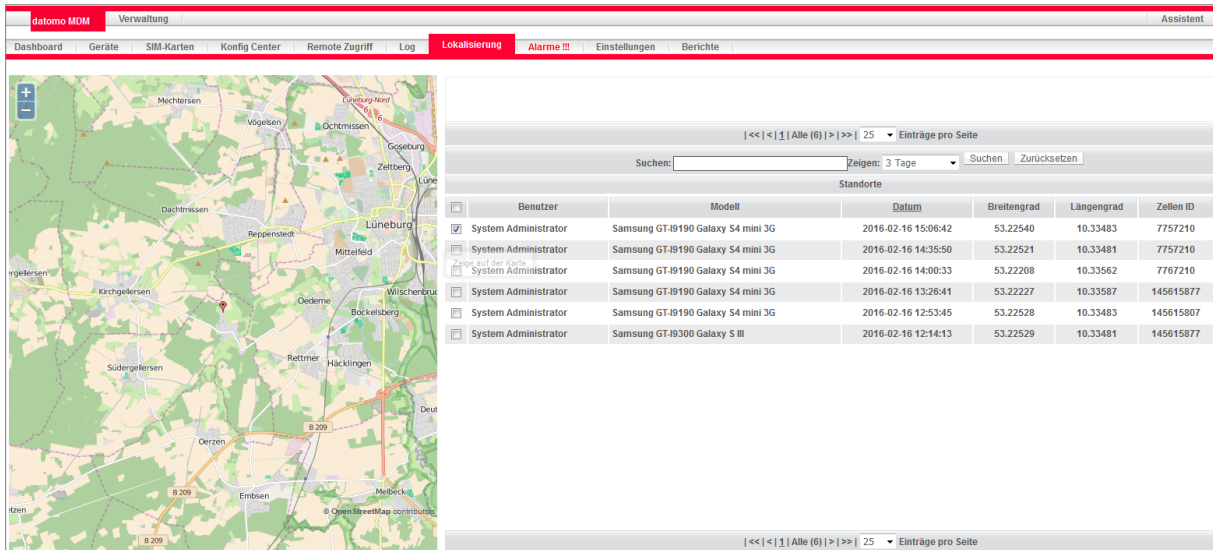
datomo MDM | Verwaltung | Assistent

Dashboard | Geräte | SIM-Karten | Konfig Center | Remote Zugriff | Log | Lokalisierung | Alarme !!! | Einstellungen | Berichte

+
−
Mechtersen
Lüneburg-Nord
Vögelsen
Ochtmissen
Goseburg
Zeltberg
Lüne
Dachtmissen
Reppenstedt
Lüneburg
Mittelfeld
ergellersen
Kirchgellersen
Oedeme
Wilschenbruch
Bockelsberg
Rettmer
Häcklingen
Südergellersen
Deut
B 209
Oerzen
B 209
Embsen
Melbeck
etzen
© OpenStreetMap contributors
B 209

| << | < | 1 | Alle (6) | > | >> | 25 Einträge pro Seite

Suchen: Zeigen: 3 Tage Suchen Zurücksetzen

Standorte

| | Benutzer | Modell | Datum | Breitengrad | Längengrad | Zellen ID |
|---|---|---|---|---|---|---|
| ☑ | System Administrator | Samsung GT-I9190 Galaxy S4 mini 3G | 2016-02-16 15:06:42 | 53.22540 | 10.33483 | 7757210 |
| ☐ | System Administrator | Samsung GT-I9190 Galaxy S4 mini 3G | 2016-02-16 14:35:50 | 53.22521 | 10.33481 | 7757210 |
| ☐ | System Administrator | Samsung GT-I9190 Galaxy S4 mini 3G | 2016-02-16 14:00:33 | 53.22208 | 10.33562 | 7767210 |
| ☐ | System Administrator | Samsung GT-I9190 Galaxy S4 mini 3G | 2016-02-16 13:26:41 | 53.22227 | 10.33587 | 145615877 |
| ☐ | System Administrator | Samsung GT-I9190 Galaxy S4 mini 3G | 2016-02-16 12:53:45 | 53.22528 | 10.33483 | 145615807 |
| ☐ | System Administrator | Samsung GT-I9300 Galaxy S III | 2016-02-16 12:14:13 | 53.22529 | 10.33481 | 145615877 |

Zeige auf der Karte

| << | < | 1 | Alle (6) | > | >> | 25 Einträge pro Seite